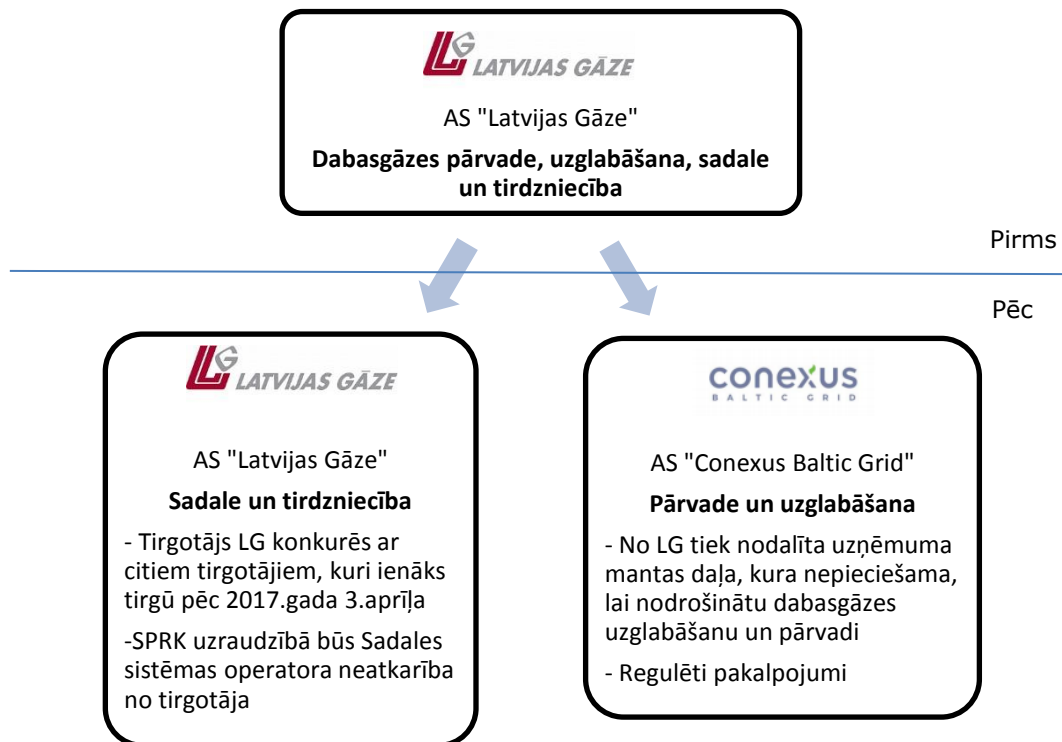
LG LATVIJAS GĀZE

AS "Latvijas Gāze"

Dabasgāzes pārvade, uzglabāšana, sadale un tirdzniecība

Pirms

Pēc

LG LATVIJAS GĀZE

AS "Latvijas Gāze"

Sadale un tirdzniecība

- Tirgotājs LG konkurēs ar citiem tirgotājiem, kuri ienāks tirgū pēc 2017.gada 3.aprīļa

-SPRK uzraudzībā būs Sadales sistēmas operatora neatkarība no tirgotāja

conexus BALTIC GRID

AS "Conexus Baltic Grid"

Pārvade un uzglabāšana

- No LG tiek nodalīta uzņēmuma mantas daļa, kura nepieciešama, lai nodrošinātu dabasgāzes uzglabāšanu un pārvadi

- Regulēti pakalpojumi